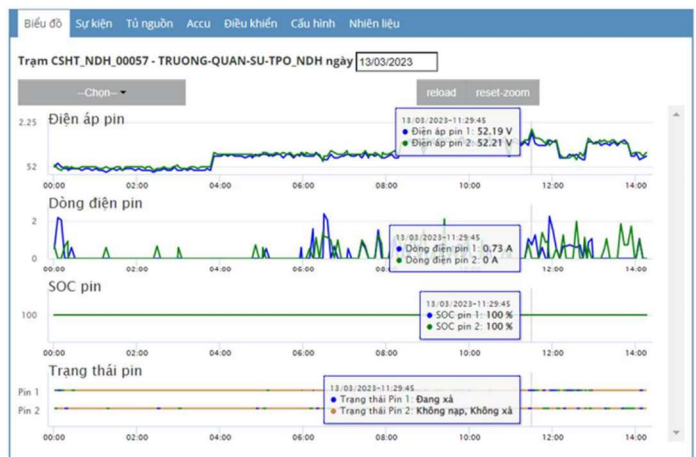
Biểu đồ | Sự kiện | Tủ nguồn | Accu | Điều khiển | Cấu hình | Nhiên liệu

Trạm CSHT_NDH_00057 - TRUONG-QUAN-SU-TPO_NDH ngày 13/03/2023

--Chọn--

reload | reset-zoom

Điện áp pin

2.25

52

13/03/2023-11:29:45
Điện áp pin 1: 52.19 V
Điện áp pin 2: 52.21 V

00:00 02:00 04:00 06:00 08:00 10:00 12:00 14:00

Dòng điện pin

2

0

13/03/2023-11:29:45
Dòng điện pin 1: 0.73 A
Dòng điện pin 2: 0 A

00:00 02:00 04:00 06:00 08:00 10:00 12:00 14:00

SOC pin

100

13/03/2023-11:29:45
SOC pin 1: 100 %
SOC pin 2: 100 %

00:00 02:00 04:00 06:00 08:00 10:00 12:00 14:00

Trạng thái pin

Pin 1

Pin 2

13/03/2023-11:29:45
Trạng thái Pin 1: Đang xả
Trạng thái Pin 2: Không nạp, Không xả

00:00 02:00 04:00 06:00 08:00 10:00 12:00 14:00